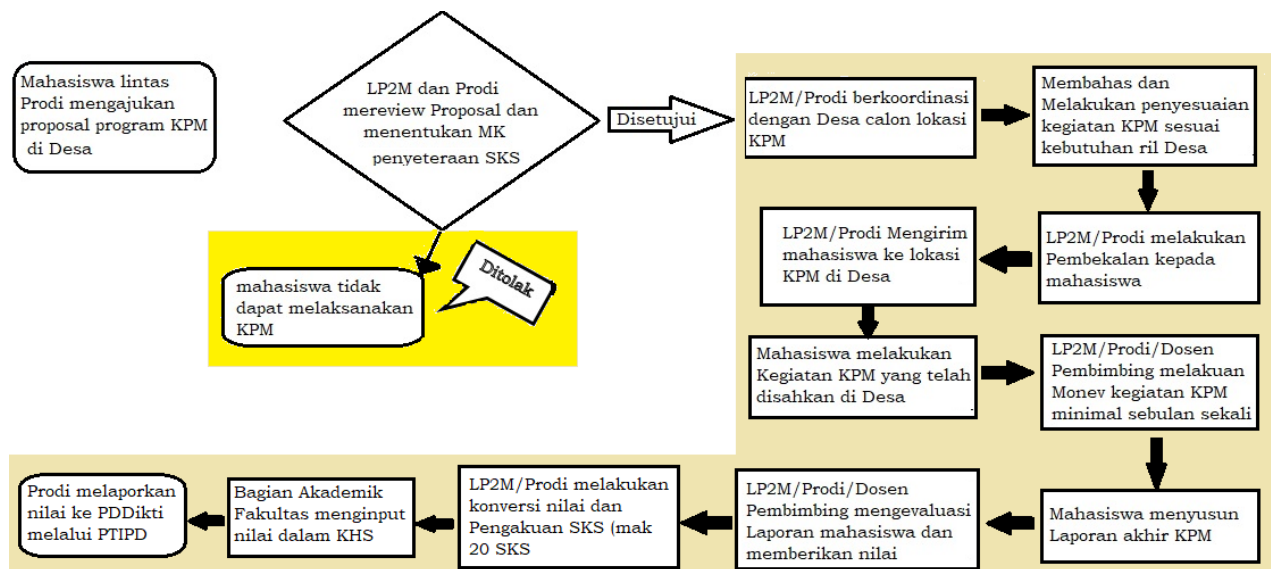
Mahasiswa lintas Prodi mengajukan proposal program KPM di Desa

LP2M dan Prodi mereview Proposal dan menentukan MK penyeteraan SKS

Disetujui

LP2M/Prodi berkoordinasi dengan Desa calon lokasi KPM

Membahas dan Melakukan penyesuaian kegiatan KPM sesuai kebutuhan ril Desa

mahasiswa tidak dapat melaksanakan KPM

Ditolak

LP2M/Prodi Mengirim mahasiswa ke lokasi KPM di Desa

LP2M/Prodi melakukan Pembekalan kepada mahasiswa

Mahasiswa melakukan Kegiatan KPM yang telah disahkan di Desa

LP2M/Prodi/Dosen Pembimbing melakuan Monev kegiatan KPM minimal sebulan sekali

Prodi melaporkan nilai ke PDDikti melalui PTIPD

Bagian Akademik Fakultas menginput nilai dalam KHS

LP2M/Prodi melakukan konversi nilai dan Pengakuan SKS (mak 20 SKS

LP2M/Prodi/Dosen Pembimbing mengevaluasi Laporan mahasiswa dan memberikan nilai

Mahasiswa menyusun Laporan akhir KPM